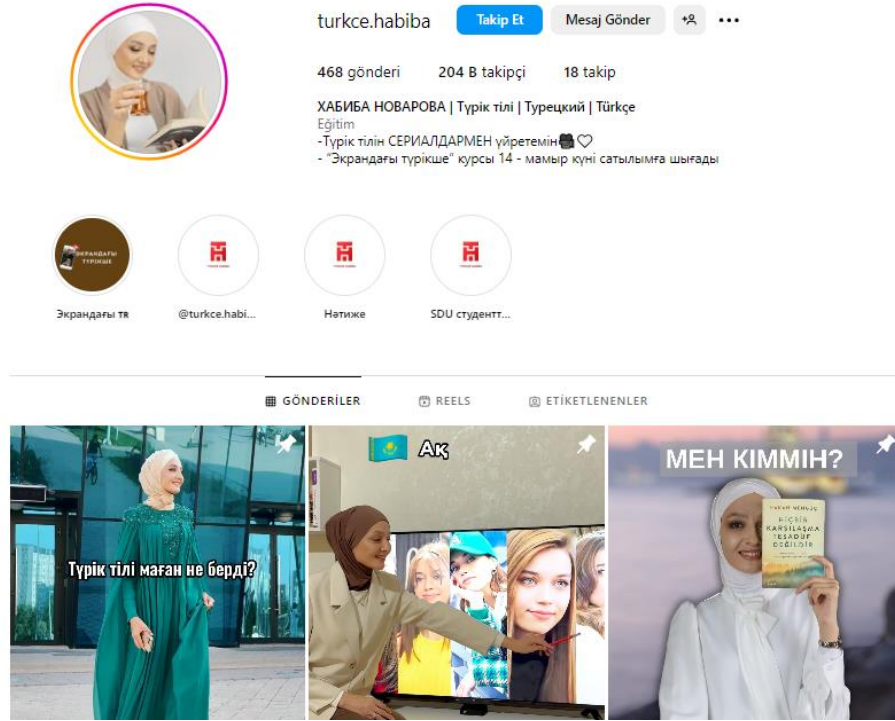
turkce.habiba Takip Et Mesaj Gönder

468 gönderi 204 B takipçi 18 takip

ХАБИБА НОВАРОВА | Түрік тілі | Турецкий | Türkçe
Eğitim
-Түрік тілін СЕРИАЛДАРМЕН үйретемін🎥♡
- "Экрандағы түрікше" курсы 14 - мамыр күні сатылымға шығады

ЭКРАНДАҒЫ ТҮРІКШЕ
Экрандағы тә

@turkce.habi...

Нәтиже

SDU студентт...

GÖNDERILER REELS ETİKETLENENLER

Түрік тілі маған не берді?

🇰🇿 Ақ

МЕН КІММІН?

FARUK VERİLİÇ
HİÇBİR KARŞILAŞMA TESADÜF DEĞİLDİR